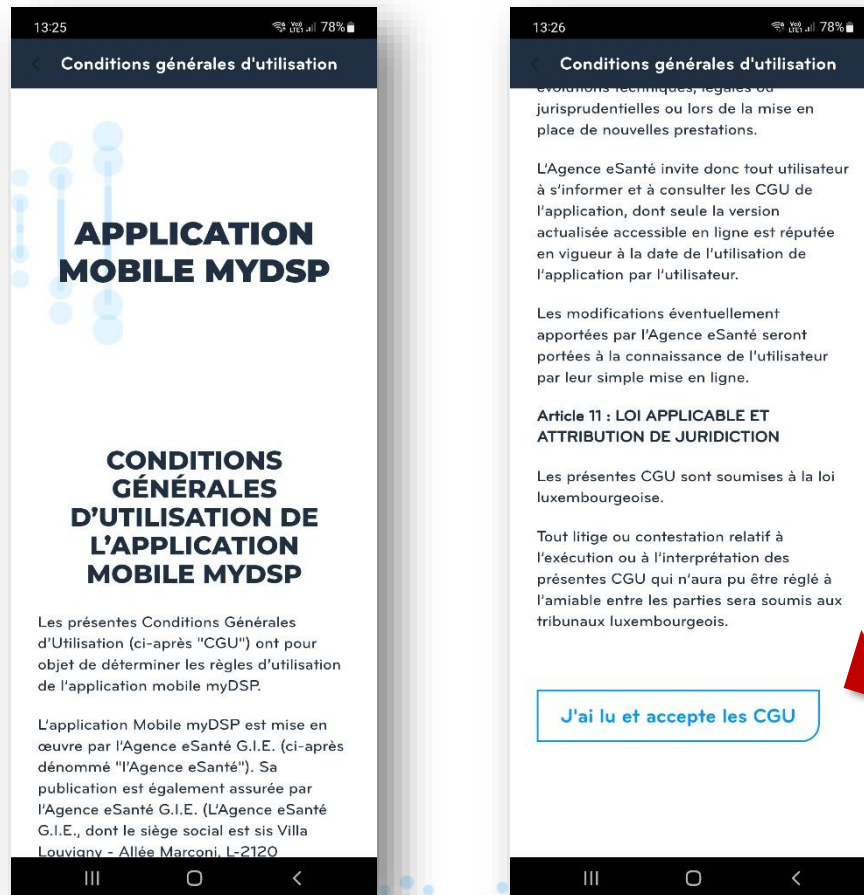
13:25 78%

Conditions générales d'utilisation

APPLICATION MOBILE MYDSP

CONDITIONS GÉNÉRALES D'UTILISATION DE L'APPLICATION MOBILE MYDSP

Les présentes Conditions Générales d'Utilisation (ci-après "CGU") ont pour objet de déterminer les règles d'utilisation de l'application mobile myDSP.

L'application Mobile myDSP est mise en œuvre par l'Agence eSanté G.I.E. (ci-après dénommé "l'Agence eSanté"). Sa publication est également assurée par l'Agence eSanté G.I.E. (L'Agence eSanté G.I.E., dont le siège social est sis Villa Louvigny - Allée Marconi, L-2120

13:26 78%

Conditions générales d'utilisation

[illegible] jurisprudentielles ou lors de la mise en place de nouvelles prestations.

L'Agence eSanté invite donc tout utilisateur à s'informer et à consulter les CGU de l'application, dont seule la version actualisée accessible en ligne est réputée en vigueur à la date de l'utilisation de l'application par l'utilisateur.

Les modifications éventuellement apportées par l'Agence eSanté seront portées à la connaissance de l'utilisateur par leur simple mise en ligne.

Article 11 : LOI APPLICABLE ET ATTRIBUTION DE JURIDICTION

Les présentes CGU sont soumises à la loi luxembourgeoise.

Tout litige ou contestation relatif à l'exécution ou à l'interprétation des présentes CGU qui n'aura pu être réglé à l'amiable entre les parties sera soumis aux tribunaux luxembourgeois.

J'ai lu et accepte les CGU